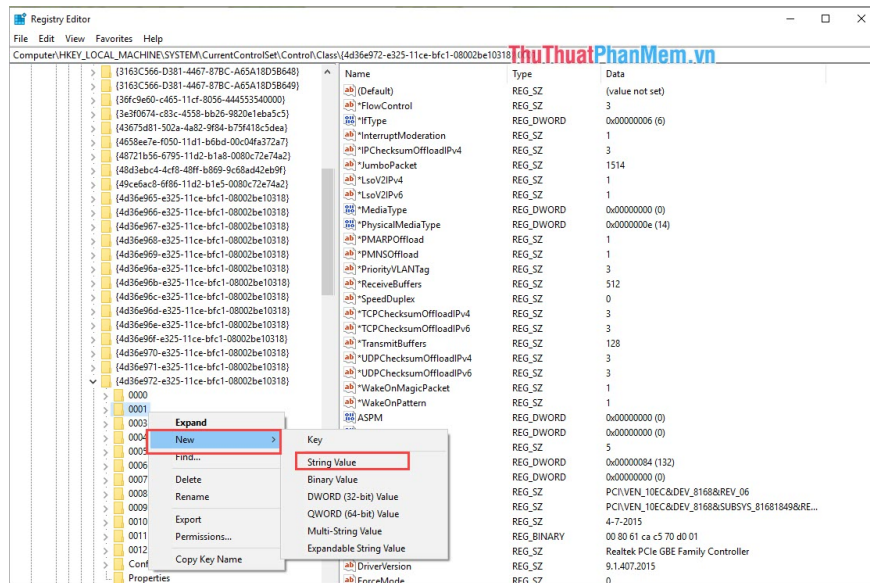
Registry Editor

File Edit View Favorites Help

Computer\HKEY_LOCAL_MACHINE\SYSTEM\CurrentControlSet\Control\Class\{4d36e972-e325-11ce-bfc1-08002be10318}

ThuThuatPhanMem.vn

{3163C566-D381-4467-87BC-A65A18D5B648}
{3163C566-D381-4467-87BC-A65A18D5B649}
{36fc9e60-c465-11cf-8056-444553540000}
{3e3f0674-c83c-4558-bb26-9820e1eba5c5}
{43675d81-502a-4a82-9f84-b75f418c5dea}
{4658ee7e-f050-11d1-b6bd-00c04fa372a7}
{48721b56-6795-11d2-b1a8-0080c72e74a2}
{48d3ebc4-4cf8-48ff-b869-9c68ad42eb9f}
{49ce6ac8-6f86-11d2-b1e5-0080c72e74a2}
{4d36e965-e325-11ce-bfc1-08002be10318}
{4d36e966-e325-11ce-bfc1-08002be10318}
{4d36e967-e325-11ce-bfc1-08002be10318}
{4d36e968-e325-11ce-bfc1-08002be10318}
{4d36e969-e325-11ce-bfc1-08002be10318}
{4d36e96a-e325-11ce-bfc1-08002be10318}
{4d36e96b-e325-11ce-bfc1-08002be10318}
{4d36e96c-e325-11ce-bfc1-08002be10318}
{4d36e96d-e325-11ce-bfc1-08002be10318}
{4d36e96e-e325-11ce-bfc1-08002be10318}
{4d36e96f-e325-11ce-bfc1-08002be10318}
{4d36e970-e325-11ce-bfc1-08002be10318}
{4d36e971-e325-11ce-bfc1-08002be10318}
{4d36e972-e325-11ce-bfc1-08002be10318}
0000
0001
0003
0004
0005
0006
0007
0008
0009
0010
0011
0012
Conf
Properties

Expand
New
Find...
Delete
Rename
Export
Permissions...
Copy Key Name

Key
String Value
Binary Value
DWORD (32-bit) Value
QWORD (64-bit) Value
Multi-String Value
Expandable String Value

| Name | Type | Data |
|---|---|---|
| (Default) | REG_SZ | (value not set) |
| *FlowControl | REG_SZ | 3 |
| *IfType | REG_DWORD | 0x00000006 (6) |
| *InterruptModeration | REG_SZ | 1 |
| *IPChecksumOffloadIPv4 | REG_SZ | 3 |
| *JumboPacket | REG_SZ | 1514 |
| *LsoV2IPv4 | REG_SZ | 1 |
| *LsoV2IPv6 | REG_SZ | 1 |
| *MediaType | REG_DWORD | 0x00000000 (0) |
| *PhysicalMediaType | REG_DWORD | 0x0000000e (14) |
| *PMARPOffload | REG_SZ | 1 |
| *PMNSOffload | REG_SZ | 1 |
| *PriorityVLANTag | REG_SZ | 3 |
| *ReceiveBuffers | REG_SZ | 512 |
| *SpeedDuplex | REG_SZ | 0 |
| *TCPChecksumOffloadIPv4 | REG_SZ | 3 |
| *TCPChecksumOffloadIPv6 | REG_SZ | 3 |
| *TransmitBuffers | REG_SZ | 128 |
| *UDPChecksumOffloadIPv4 | REG_SZ | 3 |
| *UDPChecksumOffloadIPv6 | REG_SZ | 3 |
| *WakeOnMagicPacket | REG_SZ | 1 |
| *WakeOnPattern | REG_SZ | 1 |
| ASPM | REG_DWORD | 0x00000000 (0) |
|  | REG_DWORD | 0x00000000 (0) |
|  | REG_SZ | 5 |
|  | REG_DWORD | 0x00000084 (132) |
|  | REG_DWORD | 0x00000000 (0) |
|  | REG_SZ | PCI\VEN_10EC&DEV_8168&REV_06 |
|  | REG_SZ | PCI\VEN_10EC&DEV_8168&SUBSYS_81681849&RE... |
|  | REG_SZ | 4-7-2015 |
|  | REG_BINARY | 00 80 61 ca c5 70 d0 01 |
|  | REG_SZ | Realtek PCIe GBE Family Controller |
| DriverVersion | REG_SZ | 9.1.407.2015 |
| ForceMode | REG_SZ | 0 |